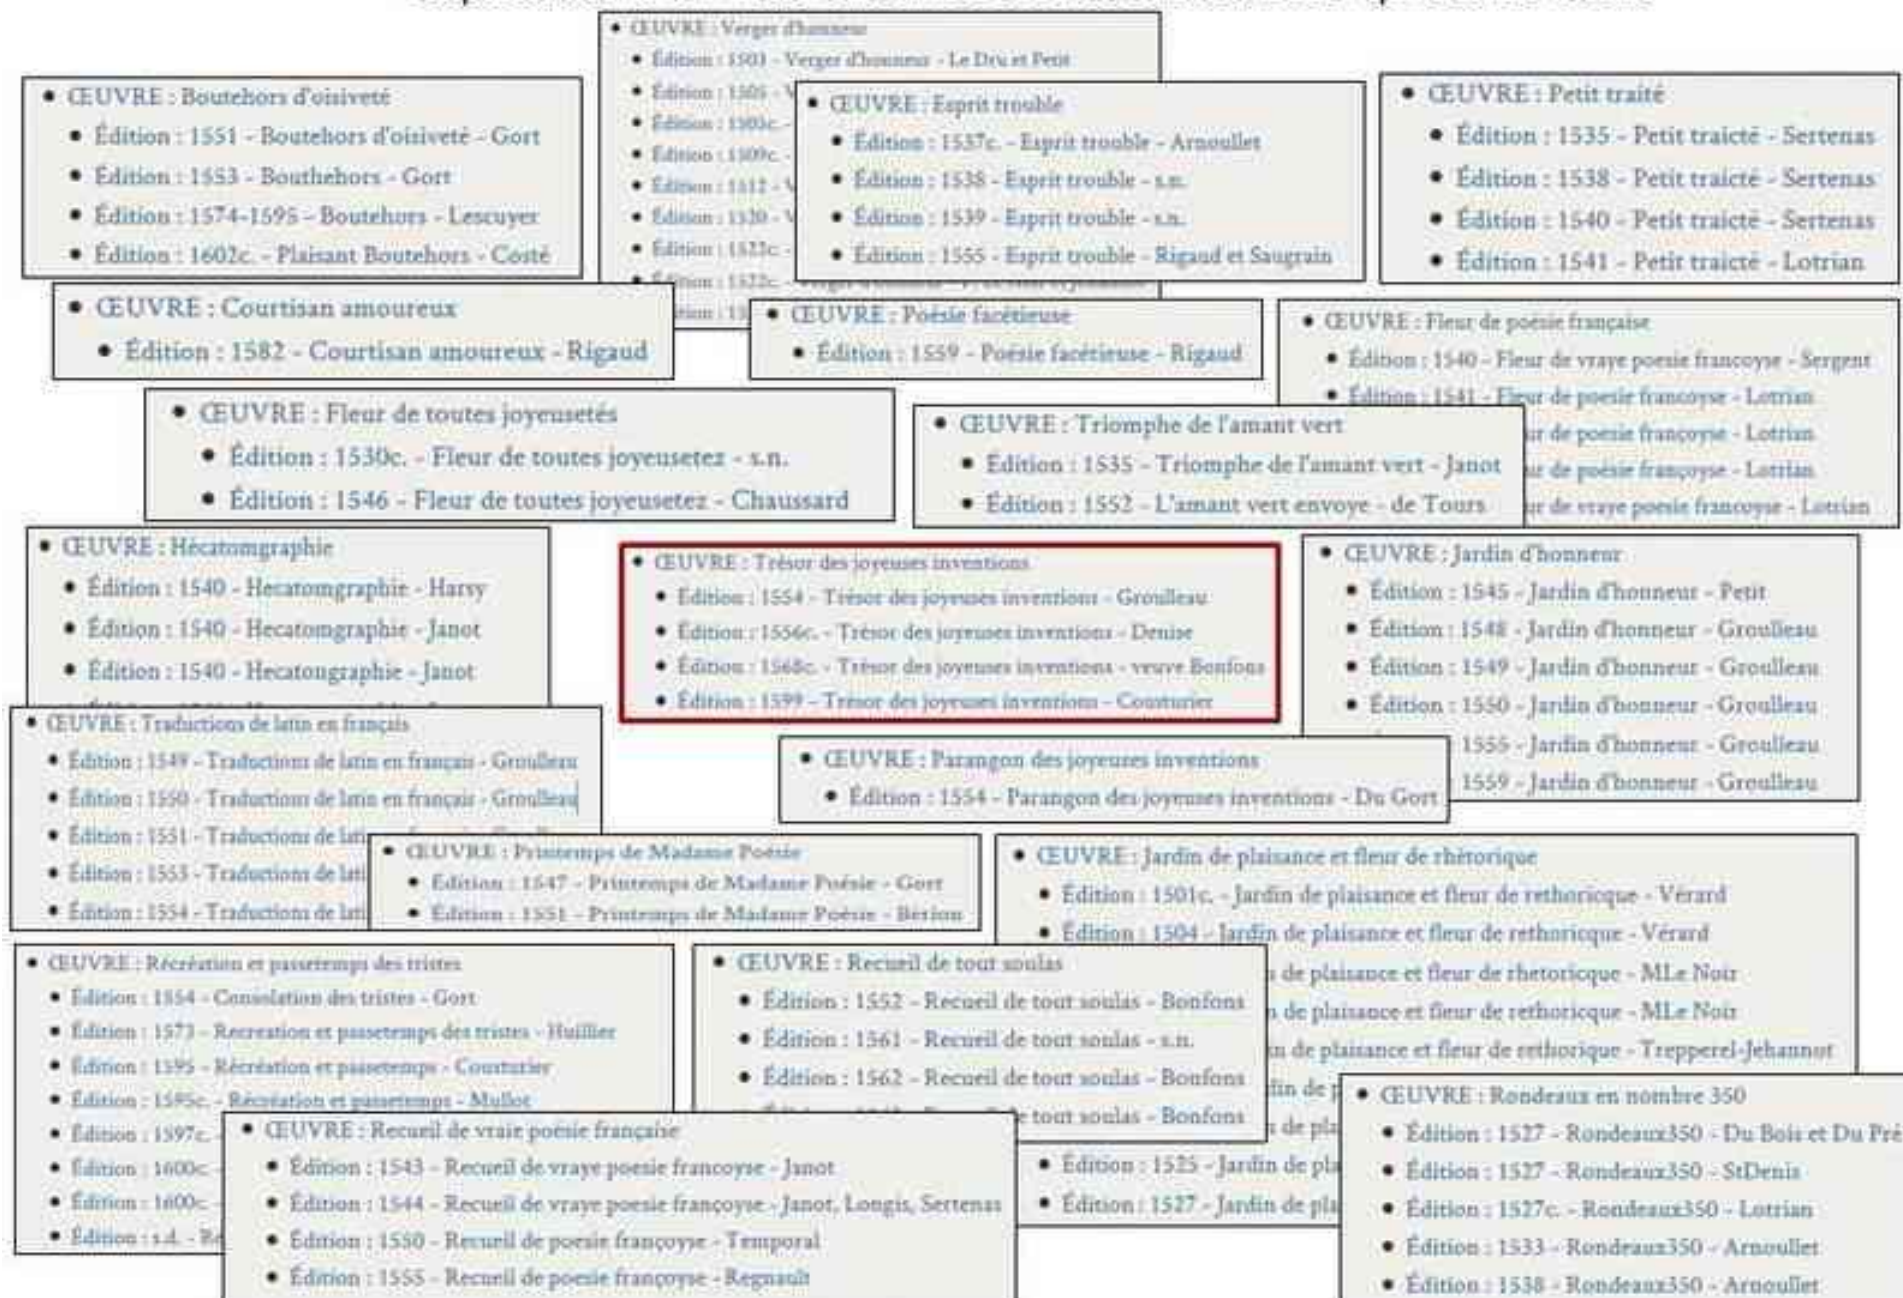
ŒUVRE : Verger d'honneur
Édition : 1503 - Verger d'honneur - Le Dru et Petit
Édition : 1505 - V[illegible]
Édition : 1508c. - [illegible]
Édition : 1509c. - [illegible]
Édition : 1512 - V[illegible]
Édition : 1520 - V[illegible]
Édition : 1522c. - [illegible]
Édition : 1525c. - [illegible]
Édition : 15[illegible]

ŒUVRE : Boutehors d'oisiveté
Édition : 1551 - Boutehors d'oisiveté - Gort
Édition : 1553 - Bouthehors - Gort
Édition : 1574-1595 - Boutehors - Lescuyer
Édition : 1602c. - Plaisant Boutehors - Costé

ŒUVRE : Esprit trouble
Édition : 1537c. - Esprit trouble - Arnoullet
Édition : 1538 - Esprit trouble - s.n.
Édition : 1539 - Esprit trouble - s.n.
Édition : 1555 - Esprit trouble - Rigaud et Saugrain

ŒUVRE : Petit traité
Édition : 1535 - Petit traicté - Sertenas
Édition : 1538 - Petit traicté - Sertenas
Édition : 1540 - Petit traicté - Sertenas
Édition : 1541 - Petit traicté - Lotrian

ŒUVRE : Courtisan amoureux
Édition : 1582 - Courtisan amoureux - Rigaud

ŒUVRE : Poésie facétieuse
Édition : 1559 - Poésie facétieuse - Rigaud

ŒUVRE : Fleur de poésie française
Édition : 1540 - Fleur de vraye poesie francoyse - Sergent
Édition : 1541 - Fleur de poesie francoyse - Lotrian
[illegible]ur de poesie francoyse - Lotrian
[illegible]ur de poesie françoyse - Lotrian
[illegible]ur de vraye poesie francoyse - Lotrian

ŒUVRE : Fleur de toutes joyeusetés
Édition : 1530c. - Fleur de toutes joyeusetez - s.n.
Édition : 1546 - Fleur de toutes joyeusetez - Chaussard

ŒUVRE : Triomphe de l'amant vert
Édition : 1535 - Triomphe de l'amant vert - Janot
Édition : 1552 - L'amant vert envoye - de Tours

ŒUVRE : Hécatomgraphie
Édition : 1540 - Hecatomgraphie - Harsy
Édition : 1540 - Hecatomgraphie - Janot
Édition : 1540 - Hecatongraphie - Janot

ŒUVRE : Trésor des joyeuses inventions
Édition : 1554 - Trésor des joyeuses inventions - Groulleau
Édition : 1556c. - Trésor des joyeuses inventions - Denise
Édition : 1568c. - Trésor des joyeuses inventions - veuve Bonfons
Édition : 1599 - Trésor des joyeuses inventions - Couturier

ŒUVRE : Jardin d'honneur
Édition : 1545 - Jardin d'honneur - Petit
Édition : 1548 - Jardin d'honneur - Groulleau
Édition : 1549 - Jardin d'honneur - Groulleau
Édition : 1550 - Jardin d'honneur - Groulleau
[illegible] 1555 - Jardin d'honneur - Groulleau
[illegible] 1559 - Jardin d'honneur - Groulleau

ŒUVRE : Traductions de latin en français
Édition : 1549 - Traductions de latin en français - Groulleau
Édition : 1550 - Traductions de latin en français - Groulleau
Édition : 1551 - Traductions de lati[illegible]
Édition : 1553 - Traductions de lati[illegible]
Édition : 1554 - Traductions de lati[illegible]

ŒUVRE : Parangon des joyeuses inventions
Édition : 1554 - Parangon des joyeuses inventions - Du Gort

ŒUVRE : Printemps de Madame Poésie
Édition : 1547 - Printemps de Madame Poésie - Gort
Édition : 1551 - Printemps de Madame Poésie - Bérion

ŒUVRE : Jardin de plaisance et fleur de rhétorique
Édition : 1501c. - Jardin de plaisance et fleur de rethoricque - Vérard
Édition : 1504 - Jardin de plaisance et fleur de rethoricque - Vérard
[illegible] de plaisance et fleur de rhetoricque - MLe Noir
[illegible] de plaisance et fleur de rethoricque - MLe Noir
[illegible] de plaisance et fleur de rethorique - Trepperel-Jehannot
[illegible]din de p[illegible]
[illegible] de pl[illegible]
Édition : 1525 - Jardin de pla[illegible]
Édition : 1527 - Jardin de pla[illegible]

ŒUVRE : Récréation et passetemps des tristes
Édition : 1554 - Consolation des tristes - Gort
Édition : 1573 - Recreation et passetemps des tristes - Huillier
Édition : 1595 - Récréation et passetemps - Couturier
Édition : 1595c. - Récréation et passetemps - Mullot
Édition : 1597c. - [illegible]
Édition : 1600c. - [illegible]
Édition : 1600c. - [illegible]
Édition : s.d. - Re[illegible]

ŒUVRE : Recueil de tout soulas
Édition : 1552 - Recueil de tout soulas - Bonfons
Édition : 1561 - Recueil de tout soulas - s.n.
Édition : 1562 - Recueil de tout soulas - Bonfons
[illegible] tout soulas - Bonfons

ŒUVRE : Recueil de vraie poésie française
Édition : 1543 - Recueil de vraye poesie francoyse - Janot
Édition : 1544 - Recueil de vraye poesie françoyse - Janot, Longis, Sertenas
Édition : 1550 - Recueil de poesie françoyse - Temporal
Édition : 1555 - Recueil de poesie françoyse - Regnault

ŒUVRE : Rondeaux en nombre 350
Édition : 1527 - Rondeaux350 - Du Bois et Du Pré
Édition : 1527 - Rondeaux350 - StDenis
Édition : 1527c. - Rondeaux350 - Lotrian
Édition : 1533 - Rondeaux350 - Arnoullet
Édition : 1538 - Rondeaux350 - Arnoullet